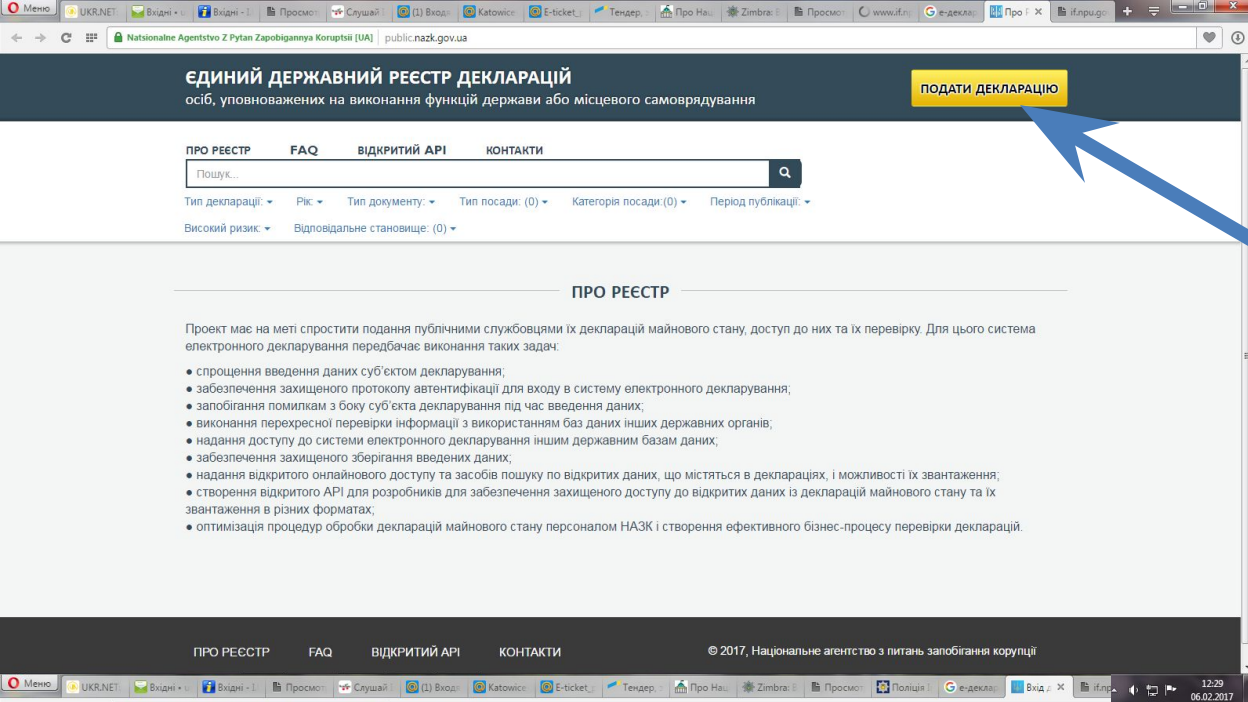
Меню | UKR.NET | Вхідні | Вхідні | Просмот | Слушай | (1) Вход | Katowice | E-ticket | Тендер | Про Нац | Zimbra | Просмот | www.if.n | e-деклар | Про | if.npu.go

Natsionalne Agentstvo Z Pytan Zapobigannya Koruptsii [UA] | public.nazk.gov.ua

ЄДИНИЙ ДЕРЖАВНИЙ РЕЄСТР ДЕКЛАРАЦІЙ
осіб, уповноважених на виконання функцій держави або місцевого самоврядування

ПОДАТИ ДЕКЛАРАЦІЮ

ПРО РЕЄСТР FAQ ВІДКРИТИЙ API КОНТАКТИ

Пошук...

Тип декларації: Рік: Тип документу: Тип посади: (0) Категорія посади:(0) Період публікації: Високий ризик: Відповідальне становище: (0)

ПРО РЕЄСТР

Проект має на меті спростити подання публічними службовцями їх декларацій майнового стану, доступ до них та їх перевірку. Для цього система електронного декларування передбачає виконання таких задач:

● спрощення введення даних суб'єктом декларування;
● забезпечення захищеного протоколу автентифікації для входу в систему електронного декларування;
● запобігання помилкам з боку суб'єкта декларування під час введення даних;
● виконання перехресної перевірки інформації з використанням баз даних інших державних органів;
● надання доступу до системи електронного декларування іншим державним базам даних;
● забезпечення захищеного зберігання введених даних;
● надання відкритого онлайнового доступу та засобів пошуку по відкритих даних, що містяться в деклараціях, і можливості їх звантаження;
● створення відкритого API для розробників для забезпечення захищеного доступу до відкритих даних із декларацій майнового стану та їх звантаження в різних форматах;
● оптимізація процедур обробки декларацій майнового стану персоналом НАЗК і створення ефективного бізнес-процесу перевірки декларацій.

ПРО РЕЄСТР FAQ ВІДКРИТИЙ API КОНТАКТИ

© 2017, Національне агентство з питань запобігання корупції

Меню | UKR.NET | Вхідні | Вхідні | Просмот | Слушай | (1) Вход | Katowice | E-ticket | Тендер | Про Нац | Zimbra | Просмот | Поліція | e-деклар | Вхід | if.np

12:29
06.02.2017